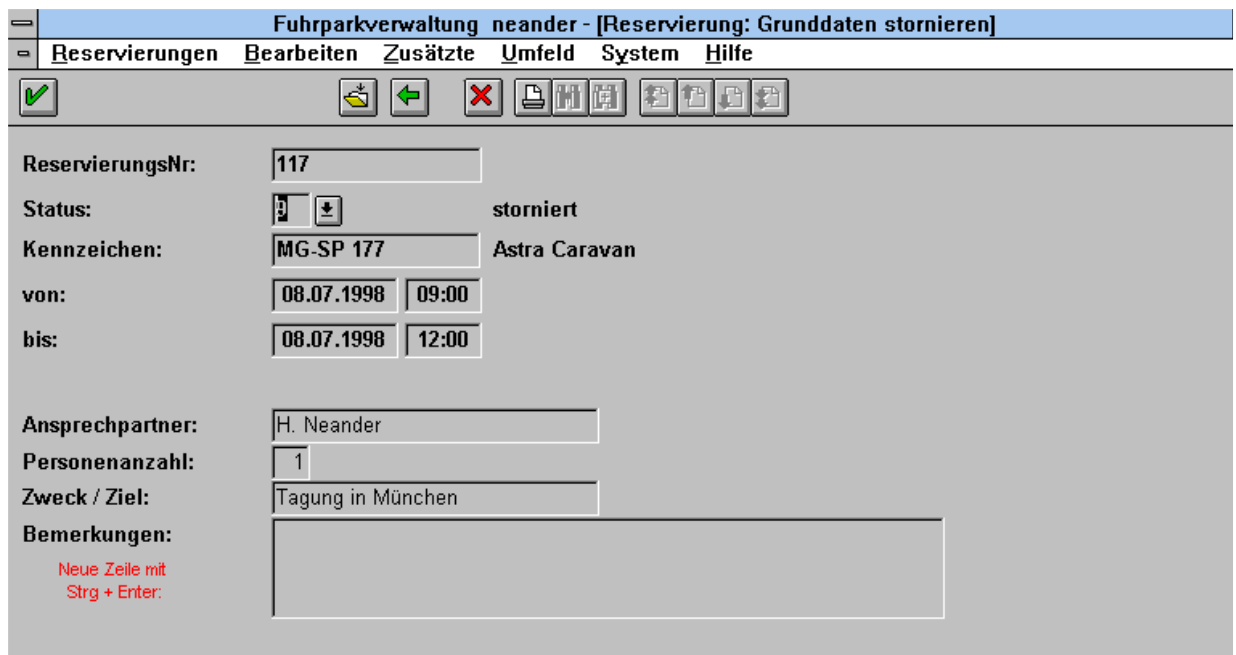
Fuhrparkverwaltung neander - [Reservierung: Grunddaten stornieren]

Reservierungen Bearbeiten Zusätzte Umfeld System Hilfe

ReservierungsNr: 117

Status: 9 storniert

Kennzeichen: MG-SP 177 Astra Caravan

von: 08.07.1998 09:00

bis: 08.07.1998 12:00

Ansprechpartner: H. Neander

Personenanzahl: 1

Zweck / Ziel: Tagung in München

Bemerkungen:

Neue Zeile mit Strg + Enter: